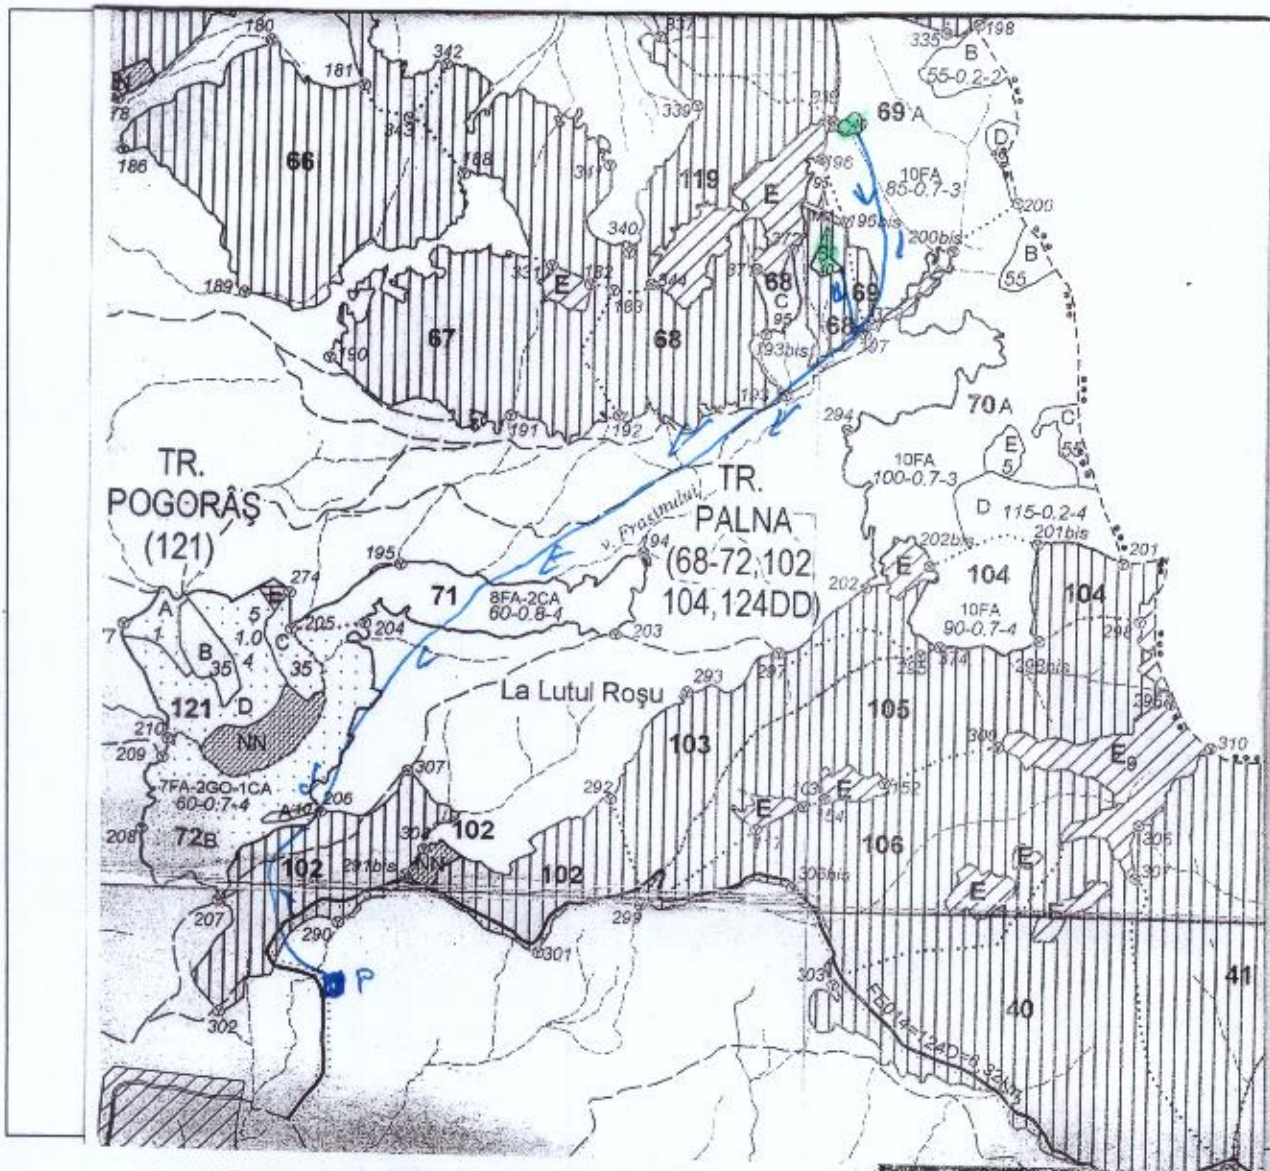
180
342
181
343
188
186
78
66
339
311
317
335
198
B
55-0.2-2
69 A
D
10FA
85-0.7-3
200
200bis
B
55
119
E
196
95
96bis
340
377
68
C
95
69
68
193bis
97
331
E
182
183
344
189
67
68
190
191
192
193
294
70 A
C
55
E
5
10FA
100-0.7-3
D 115-0.2-4
201bis
201
TR. POGORÂŞ (121)
TR. PALNA (68-72,102 104,124DD)
v. Frasinului
194
195
274
71
8FA-2CA
60-0.8-4
203
202
202bis
E
104
104
10FA
90-0.7-4
298
298bis
A
1
B
35
E
5
1.0
4
C
205
204
35
7
121
D
NN
210
209
La Lutul Roşu
293
297
105
103
292
300
E9
310
7FA-2GO-1CA
60-0.7-4
307
A 10
206
208
72B
102
304
NN
102
291bis
102
E
317
E
154
152
106
E
305
307
E
E
207
299
306bis
290
301
P
303
40
41
302
FE01=124D=8.32km